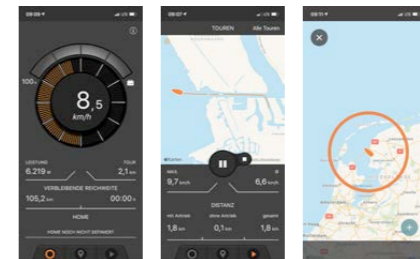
09:09

100

8,5

km/h

LEISTUNG

6.219 W

TOUR

2,1 km

VERBLEIBENDE REICHWEITE

105,2 km

00:00

HOME

HOME NOCH NICHT DEFINIERT

09:07

TOUREN

Alle Touren

Karten

MAX

9,7 km/h

6,6 km/h

DISTANZ

mit Antrieb

1,6 km

ohne Antrieb

0,1 km

gesamt

1,6 km

09:11